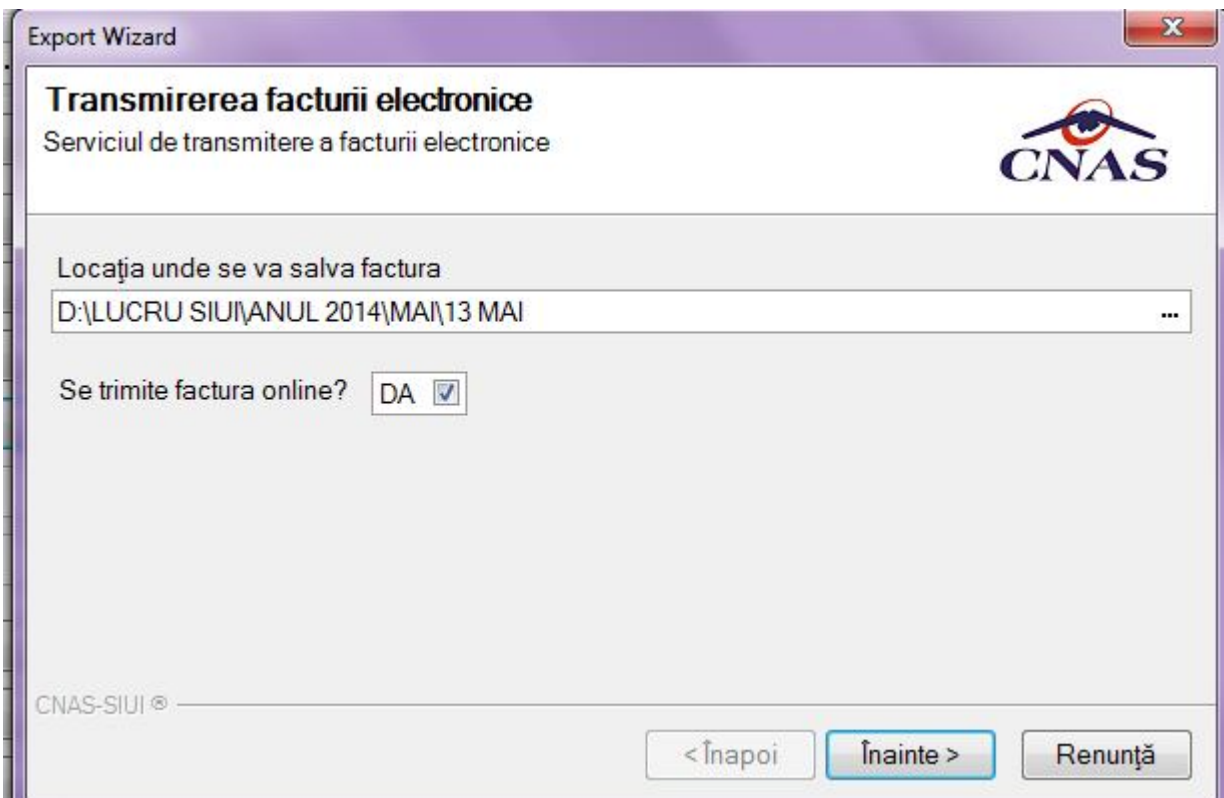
Export Wizard

Transmirerea facturii electronice
Serviciul de transmitere a facturii electronice

CNAS

Locaţia unde se va salva factura
D:\LUCRU SIUI\ANUL 2014\MAI\13 MAI ...

Se trimite factura online? DA

CNAS-SIUI ®

< Înapoi  Înainte >  Renunţă